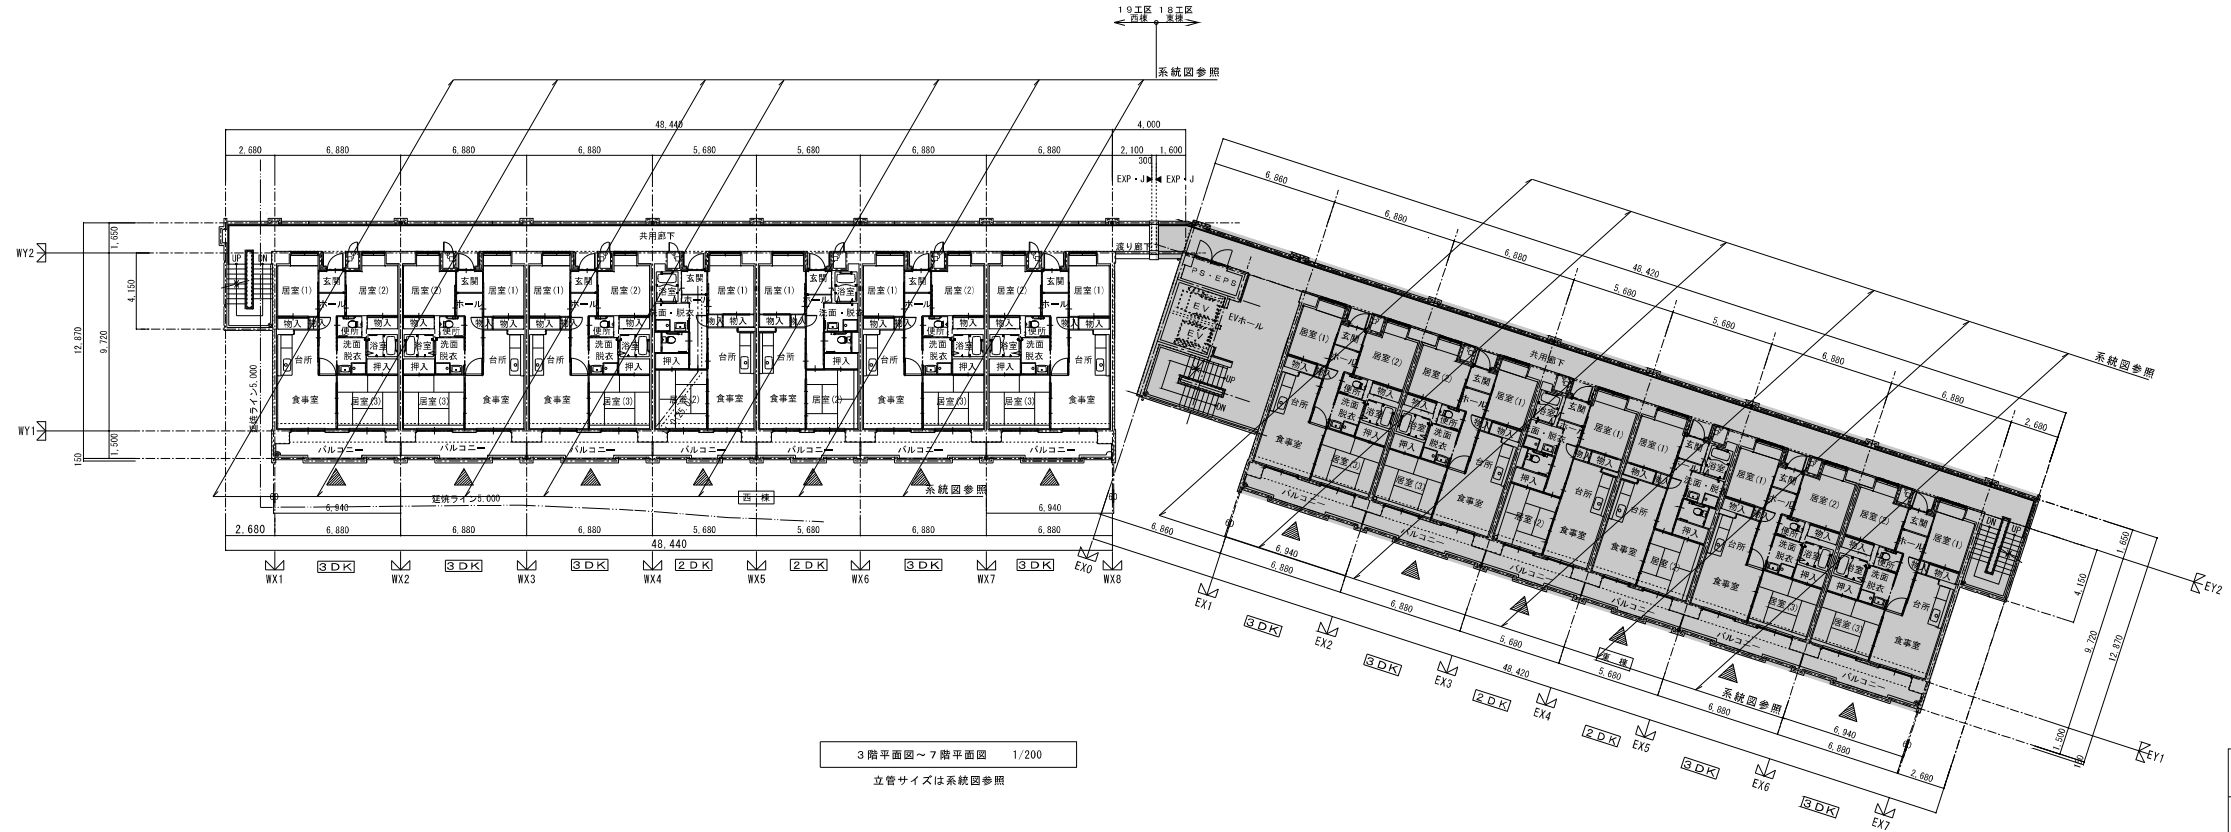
19工区 西棟
18工区 東棟
系統図参照

48,440
4,000
2,680 6,880 6,880 6,880 5,680 5,680 6,880 6,880 2,100 1,600
300
EXP・J EXP・J
共用廊下
渡り廊下
WY2
WY1
1,650
4,150
12,870
9,720
1,500
150
UP DN
居室(1) 玄関 居室(2) ホール 居室(1)
物入 便所 物入 浴室
洗面 脱衣
押入
台所
食事室
居室(3)
洗面・脱衣
延焼ライン5,000
バルコニー
西 棟
系統図参照
6,940
2,680 6,880 6,880 6,880 5,680 5,680 6,880 6,880
48,440
WX1 3DK WX2 3DK WX3 3DK WX4 2DK WX5 2DK WX6 3DK WX7 3DK WX8

6,860
6,880
6,880
48,420
5,680
5,680
6,880
6,880
2,680
PS・EPS
EV
EVホール
UP
DN
系統図参照
東 棟
EX0
EX1 3DK EX2 3DK EX3 2DK EX4 2DK EX5 3DK EX6 3DK EX7
6,860
6,940
6,880
6,880
5,680
48,420
5,680
6,880
6,940
6,890
2,680
EY2
EY1
1,650
4,150
9,720
12,870
1,500

3階平面図～7階平面図 1/200
立管サイズは系統図参照